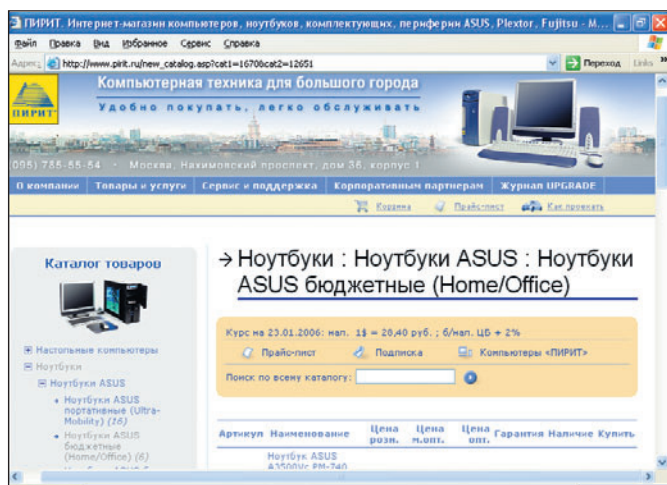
ПИРИТ. Интернет-магазин компьютеров, ноутбуков, комплектующих, периферии ASUS, Plextor, Fujitsu - M...

Файл Правка Вид Избранное Сервис Справка

Адрес http://www.pirit.ru/new_catalog.asp?cat1=1670&cat2=12651 Переход Links

ПИРИТ

Компьютерная техника для большого города

Удобно покупать, легко обслуживать

(095) 785-55-54 • Москва, Нахимовский проспект, дом 36, корпус 1

О компании | Товары и услуги | Сервис и поддержка | Корпоративным партнерам | Журнал UPGRADE

Корзина Прайс-лист Как проехать

Каталог товаров

⊞ Настольные компьютеры

⊟ Ноутбуки

⊟ Ноутбуки ASUS

• Ноутбуки ASUS портативные (Ultra-Mobility) (16)

• Ноутбуки ASUS бюджетные (Home/Office) (6)

→ Ноутбуки : Ноутбуки ASUS : Ноутбуки ASUS бюджетные (Home/Office)

Курс на 23.01.2006: нал. 1$ = 28,40 руб. ; б/нал. ЦБ + 2%

Прайс-лист Подписка Компьютеры «ПИРИТ»

Поиск по всему каталогу:

| Артикул | Наименование | Цена розн. | Цена м.опт. | Цена опт. | Гарантия | Наличие | Купить |
|---|---|---|---|---|---|---|---|
| | Ноутбук ASUS A3500Vc PM-740 | | | | | | |